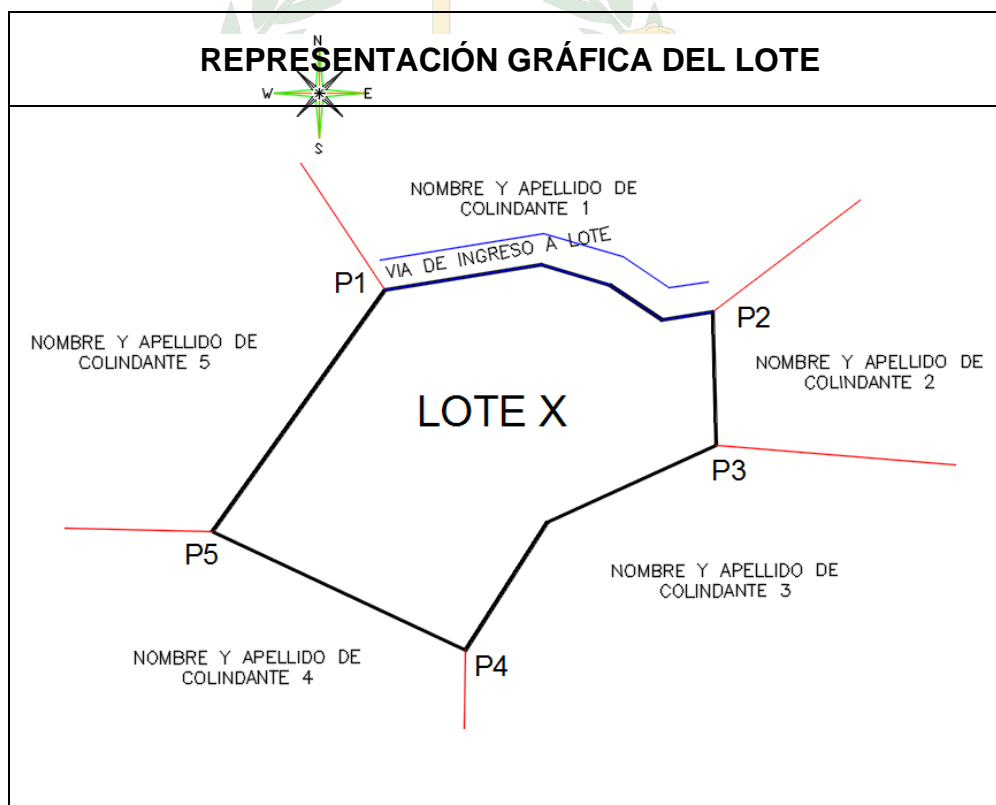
REPRESENTACIÓN GRÁFICA DEL LOTE

N
W
E
S

NOMBRE Y APELLIDO DE COLINDANTE 1

VIA DE INGRESO A LOTE

P1

P2

NOMBRE Y APELLIDO DE COLINDANTE 5

NOMBRE Y APELLIDO DE COLINDANTE 2

LOTE X

P3

P5

NOMBRE Y APELLIDO DE COLINDANTE 3

NOMBRE Y APELLIDO DE COLINDANTE 4

P4